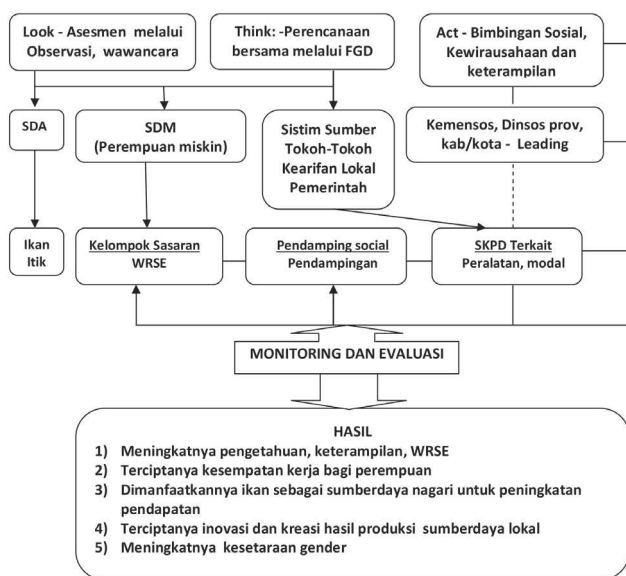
Look - Asesmen melalui Observasi, wawancara

Think: -Perencanaan bersama melalui FGD

Act - Bimbingan Sosial, Kewirausahaan dan keterampilan

SDA

SDM (Perempuan miskin)

Sistim Sumber Tokoh-Tokoh Kearifan Lokal Pemerintah

Kemensos, Dinsos prov, kab/kota - Leading

Ikan Itik

Kelompok Sasaran WRSE

Pendamping social Pendampingan

SKPD Terkait Peralatan, modal

MONITORING DAN EVALUASI

HASIL
1) Meningkatnya pengetahuan, keterampilan, WRSE
2) Terciptanya kesempatan kerja bagi perempuan
3) Dimanfaatkannya ikan sebagai sumberdaya nagari untuk peningkatan pendapatan
4) Terciptanya inovasi dan kreasi hasil produksi sumberdaya lokal
5) Meningkatnya kesetaraan gender